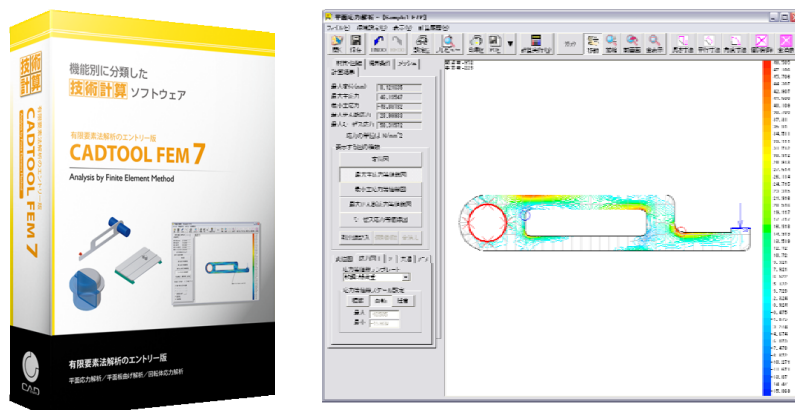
技術計算

機能別に分類した
技術計算 ソフトウェア

有限要素法解析のエントリー版
CADTOOL FEM 7
Analysis by Finite Element Method

CADTOOL FEM 7

有限要素法解析のエントリー版
平面応力解析／平面板曲げ解析／回転体応力解析

平面応力解析 - [Sample1.FMP3]
ファイル(F) 編集(E) 表示(V) 計算(C) ヘルプ(H)

計算結果
最大値(N/mm2)
最大主応力
最小主応力
最大せん断応力
最大ミーゼス応力

応力の単位は N/mm2

表示する結果の種類
変位図
最大主応力分布図
最小主応力分布図
最大せん断応力分布図
ミーゼス応力分布図

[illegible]